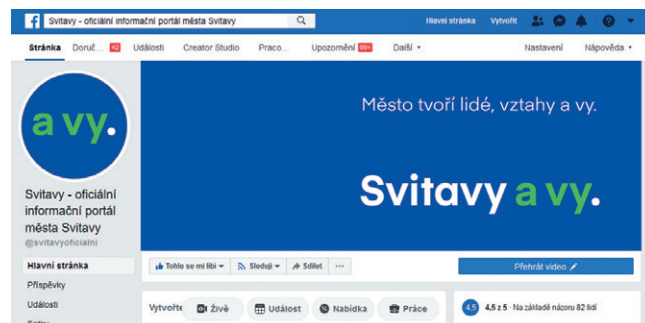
f Svitavy - oficiální informační portál města Svitavy

Hlavní stránka Vytvořit

Stránka Doruč... 42 Události Creator Studio Praco... Upozornění 99+ Další ▾ Nastavení Nápověda ▾

a vy.

Svitavy - oficiální informační portál města Svitavy
@svitavyoficialni

Hlavní stránka
Příspěvky
Události

Město tvoří lidé, vztahy a vy.

Svitavy a vy.

Tohle se mi líbí ▾ Sleduji ▾ Sdílet ···

Přehrát video

Vytvořte Živě Událost Nabídka Práce

4,5 4,5 z 5 · Na základě názoru 82 lidí